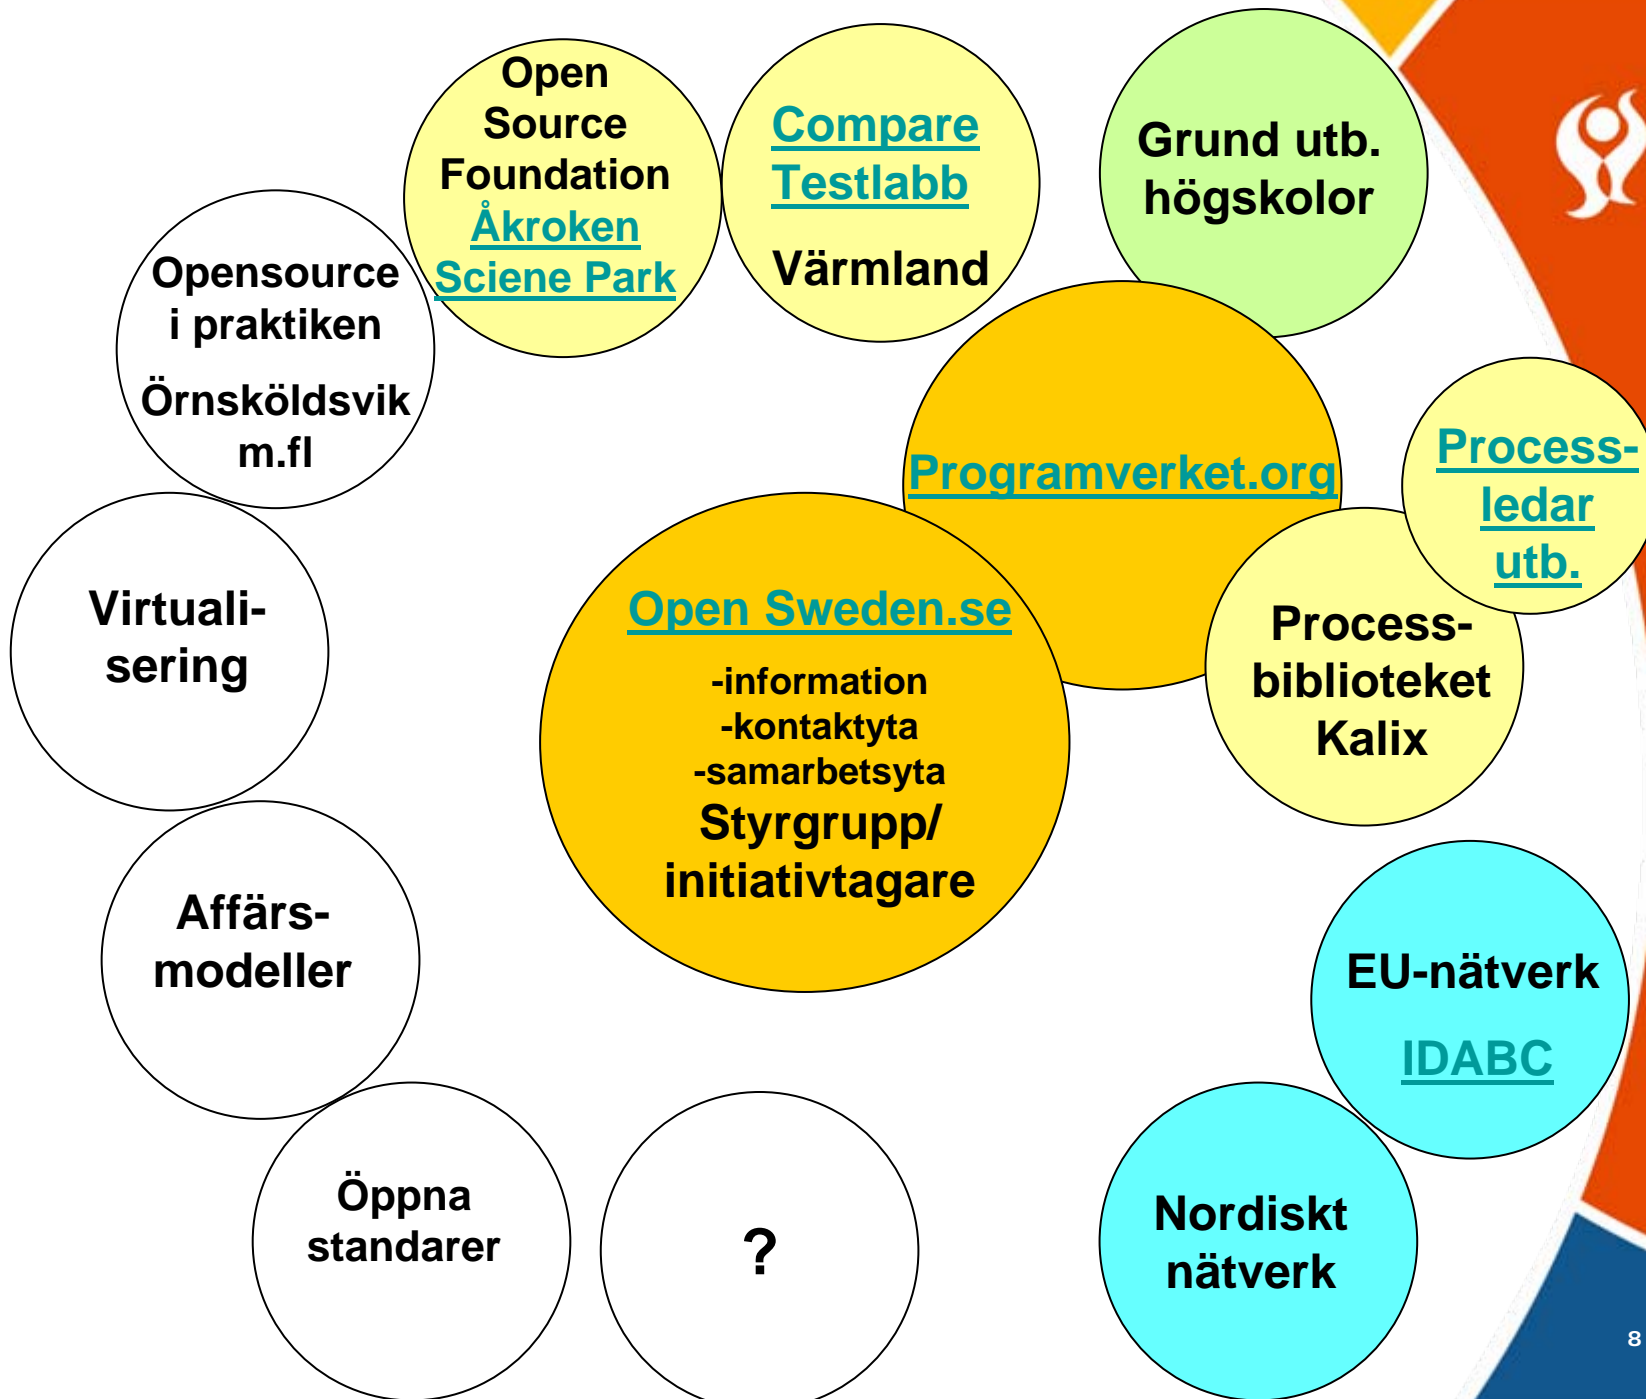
Open Source Foundation
Åkroken Sciene Park

Compare Testlabb
Värmland

Grund utb. högskolor

Opensource i praktiken
Örnsköldsvik m.fl

Programverket.org

Process-ledar utb.

Virtuali-sering

Open Sweden.se
-information
-kontaktyta
-samarbetsyta
Styrgrupp/ initiativtagare

Process-biblioteket Kalix

Affärs-modeller

EU-nätverk
IDABC

Öppna standarder

?

Nordiskt nätverk

8